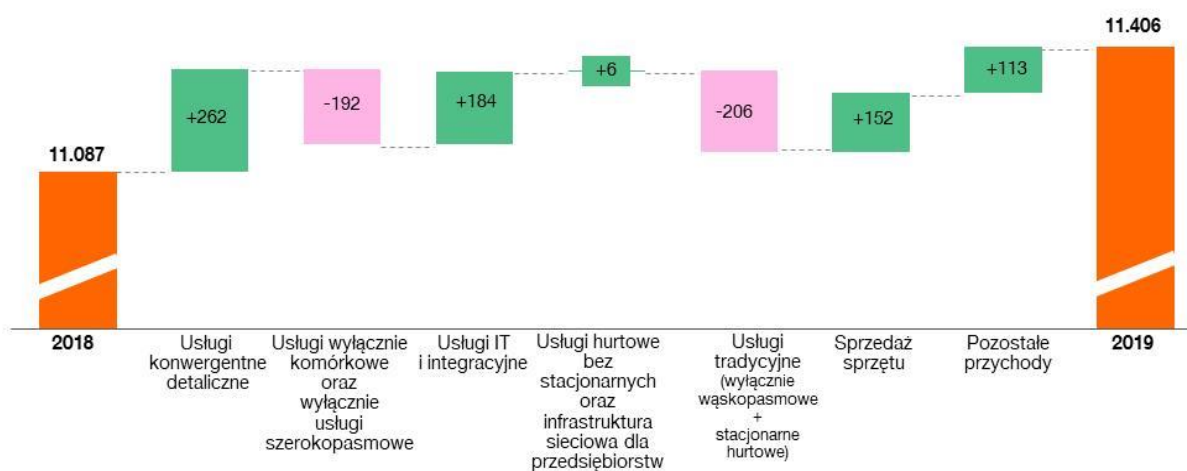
11.087

+262

-192

+184

+6

-206

+152

+113

11.406

2018

Usługi konwergentne detaliczne

Usługi wyłącznie komórkowe oraz wyłącznie usługi szerokopasmowe

Usługi IT i integracyjne

Usługi hurtowe bez stacjonarnych oraz infrastruktura sieciowa dla przedsiębiorstw

Usługi tradycyjne (wyłącznie wąskopasmowe + stacjonarne hurtowe)

Sprzedaż sprzętu

Pozostałe przychody

2019